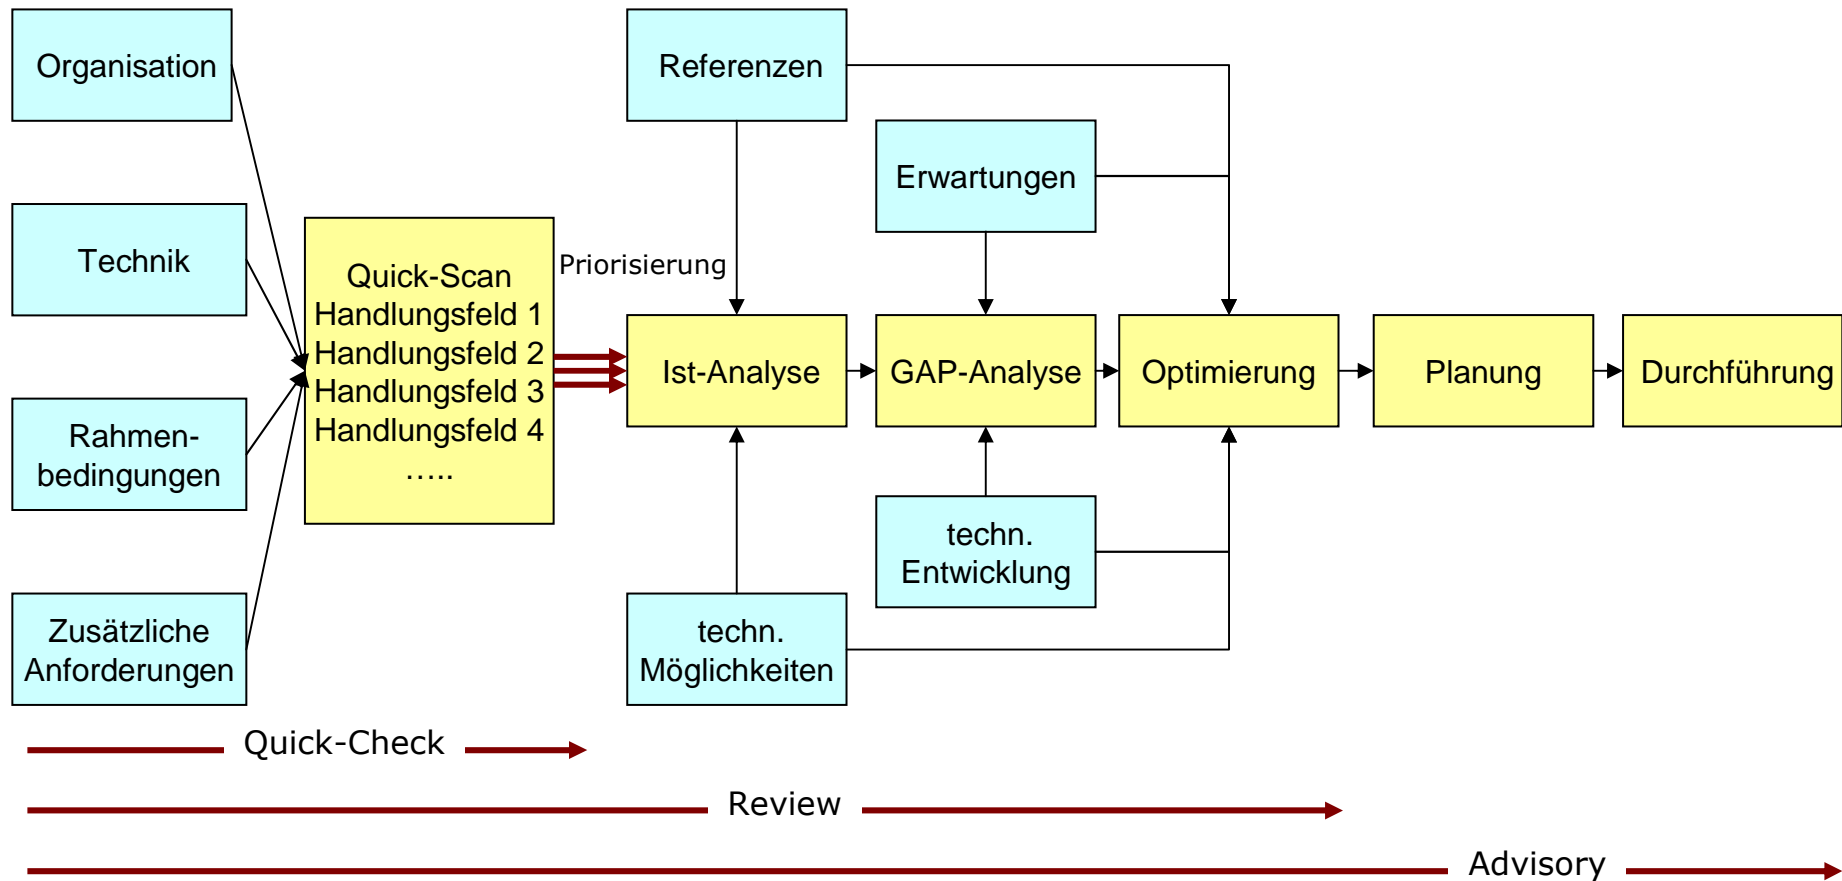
Organisation

Technik

Rahmenbedingungen

Zusätzliche Anforderungen

Quick-Scan
Handlungsfeld 1
Handlungsfeld 2
Handlungsfeld 3
Handlungsfeld 4
…..

Priorisierung

Referenzen

Erwartungen

Ist-Analyse

GAP-Analyse

Optimierung

Planung

Durchführung

techn. Entwicklung

techn. Möglichkeiten

Quick-Check

Review

Advisory